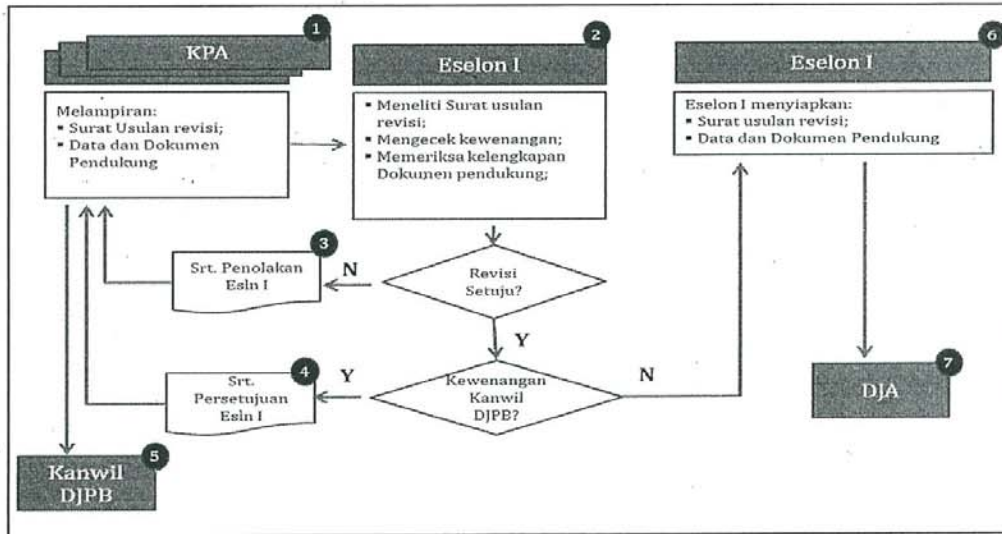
KPA
1

Melampiran:
- Surat Usulan revisi;
- Data dan Dokumen Pendukung

Eselon I
2

- Meneliti Surat usulan revisi;
- Mengecek kewenangan;
- Memeriksa kelengkapan Dokumen pendukung;

Eselon I
6

Eselon I menyiapkan:
- Surat usulan revisi;
- Data dan Dokumen Pendukung

Srt. Penolakan Esln I
3

N

Revisi Setuju?

Y

Srt. Persetujuan Esln I
4

Y

Kewenangan Kanwil DJPB?

N

DJA
7

Kanwil DJPB
5